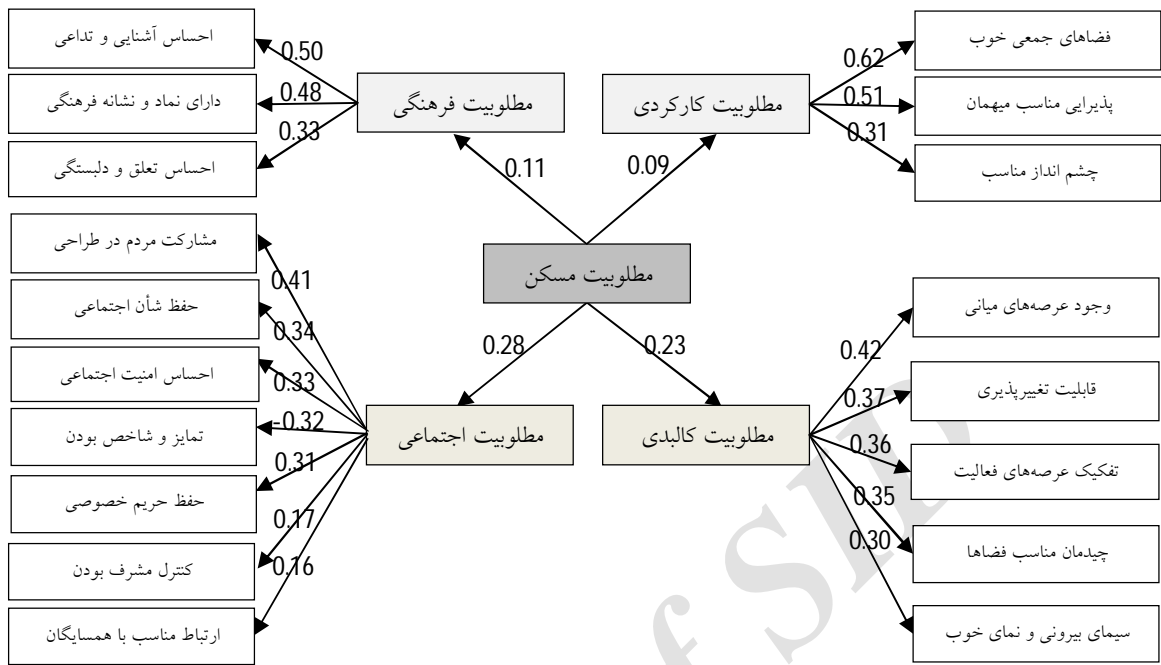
احساس آشنایی و تداعی
0.50
دارای نماد و نشانه فرهنگی
0.48
0.33
احساس تعلق و دلبستگی
مطلوبیت فرهنگی
0.11
مطلوبیت کارکردی
0.09
0.62
فضاهای جمعی خوب
0.51
پذیرایی مناسب میهمان
0.31
چشم انداز مناسب

مطلوبیت مسکن

مشارکت مردم در طراحی
0.41
حفظ شأن اجتماعی
0.34
احساس امنیت اجتماعی
0.33
تمایز و شاخص بودن
-0.32
0.31
حفظ حریم خصوصی
0.17
کنترل مشرف بودن
0.16
ارتباط مناسب با همسایگان
مطلوبیت اجتماعی
0.28
0.23
مطلوبیت کالبدی
0.42
وجود عرصه‌های میانی
0.37
قابلیت تغییرپذیری
0.36
تفکیک عرصه‌های فعالیت
0.35
0.30
چیدمان مناسب فضاها
سیمای بیرونی و نمای خوب